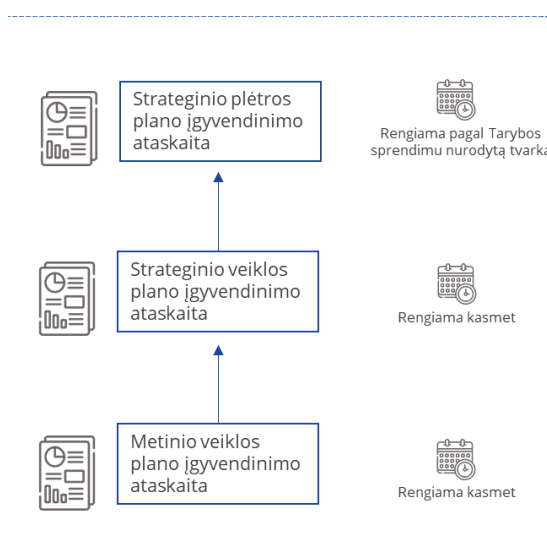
Strateginio plėtros plano įgyvendinimo ataskaita

Rengiama pagal Tarybos sprendimu nurodytą tvark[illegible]

Strateginio veiklos plano įgyvendinimo ataskaita

Rengiama kasmet

Metinio veiklos plano įgyvendinimo ataskaita

Rengiama kasmet